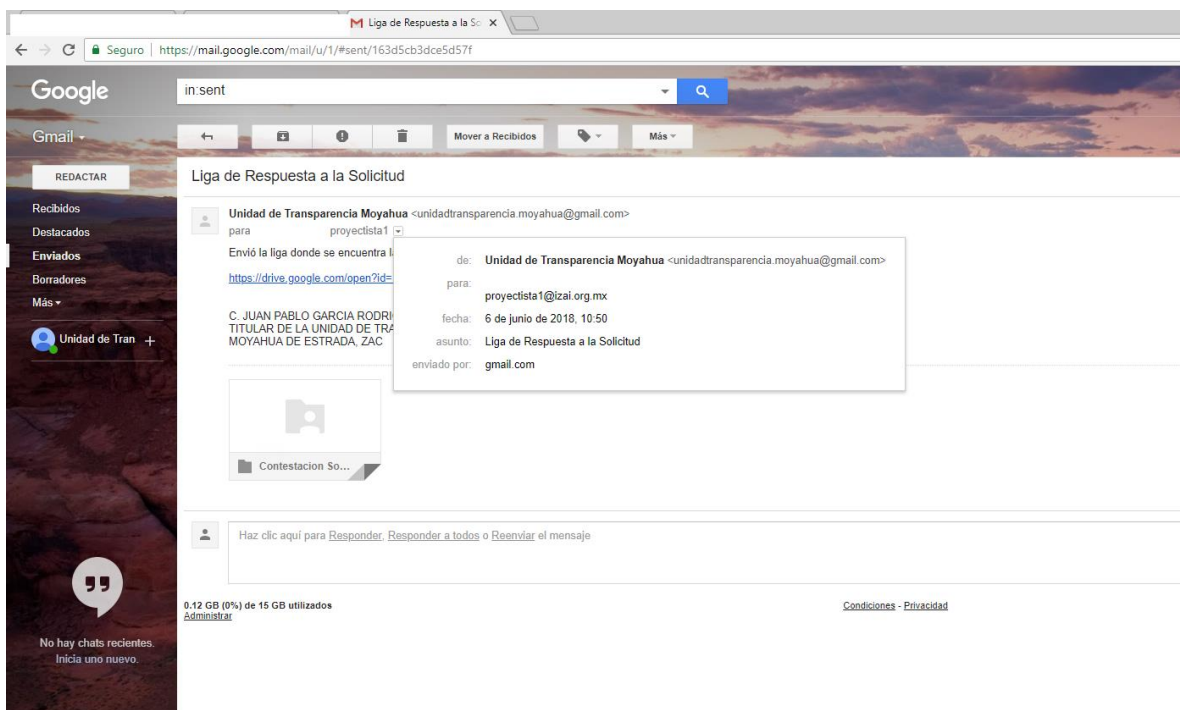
Liga de Respuesta a la So ×

Seguro | https://mail.google.com/mail/u/1/#sent/163d5cb3dce5d57f

Google

in:sent

Gmail

Mover a Recibidos

Más

REDACTAR

Recibidos
Destacados
Enviados
Borradores
Más

Unidad de Tran +

Liga de Respuesta a la Solicitud

Unidad de Transparencia Moyahua <unidadtransparencia.moyahua@gmail.com>
para proyectista1

Envió la liga donde se encuentra l

https://drive.google.com/open?id=

C. JUAN PABLO GARCIA RODRI
TITULAR DE LA UNIDAD DE TRA
MOYAHUA DE ESTRADA, ZAC

de: Unidad de Transparencia Moyahua <unidadtransparencia.moyahua@gmail.com>
para: proyectista1@izai.org.mx
fecha: 6 de junio de 2018, 10:50
asunto: Liga de Respuesta a la Solicitud
enviado por: gmail.com

Contestacion So...

Haz clic aquí para Responder, Responder a todos o Reenviar el mensaje

0.12 GB (0%) de 15 GB utilizados
Administrar

Condiciones - Privacidad

No hay chats recientes.
Inicia uno nuevo.